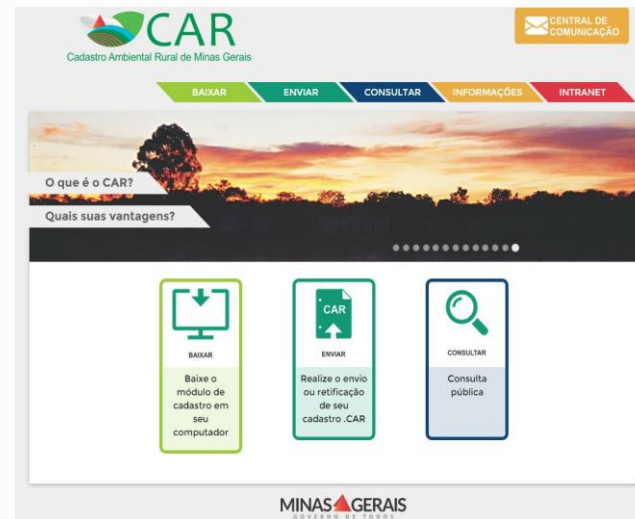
CAR
Cadastro Ambiental Rural de Minas Gerais

CENTRAL DE COMUNICAÇÃO

BAIXAR
ENVIAR
CONSULTAR
INFORMAÇÕES
INTRANET

O que é o CAR?
Quais suas vantagens?

BAIXAR
Baixe o módulo de cadastro em seu computador

CAR
ENVIAR
Realize o envio ou retificação de seu cadastro .CAR

CONSULTAR
Consulta pública

MINAS GERAIS
GOVERNO DE TODOS